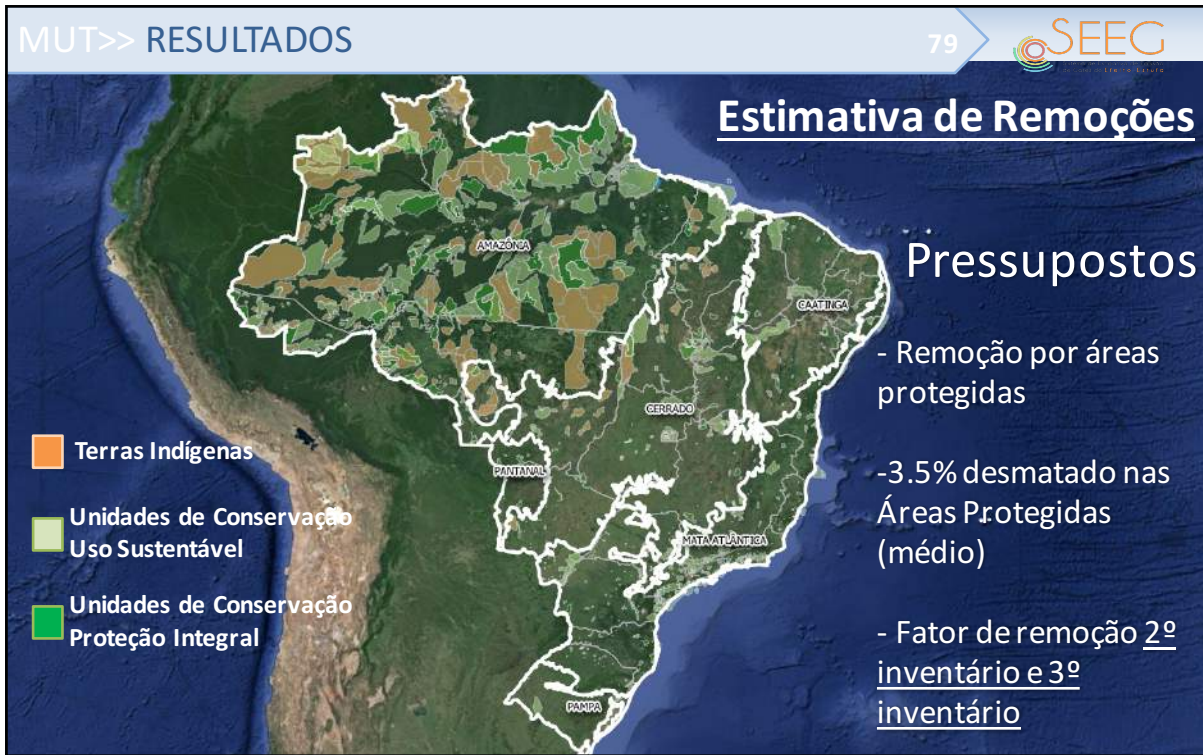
MUT>> RESULTADOS

79

SEEG

Estimativa de Remoções

AMAZÔNIA

CAATINGA

CERRADO

PANTANAL

MATA ATLÂNTICA

PAMPA

Terras Indígenas

Unidades de Conservação Uso Sustentável

Unidades de Conservação Proteção Integral

Pressupostos

- Remoção por áreas protegidas

-3.5% desmatado nas Áreas Protegidas (médio)

- Fator de remoção 2º inventário e 3º inventário